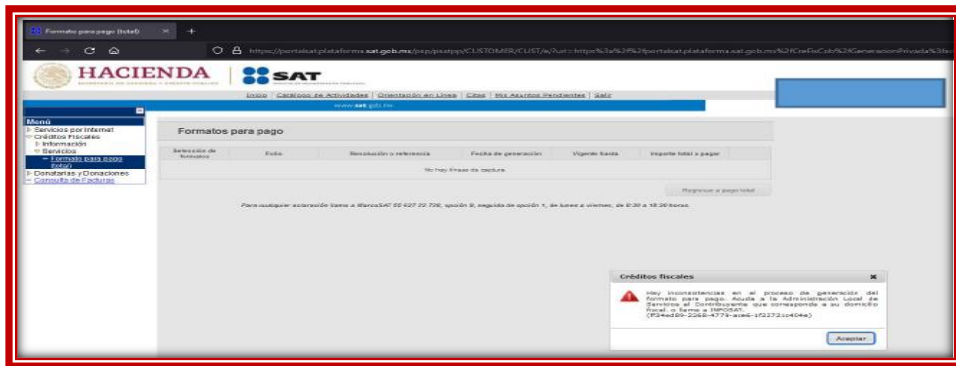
Formato para pago (total)

https://portalsat.plataforma.sat.gob.mx/psp/psatpp/CUSTOMER/CUST/e/?url=https%3a%2f%2fportalsat.plataforma.sat.gob.mx%2fCreFisCob%2fGeneracionPrivada%3b

HACIENDA
SECRETARÍA DE HACIENDA Y CRÉDITO PÚBLICO

SAT
SERVICIO DE ADMINISTRACIÓN TRIBUTARIA

Inicio | Catálogo de Actividades | Orientación en Línea | Citas | Mis Asuntos Pendientes | Salir

www.sat.gob.mx

Menú
Servicios por Internet
Créditos Fiscales
Información
Servicios
Formato para pago (total)
Donatarias y Donaciones
Consulta de Facturas

Formatos para pago

| Selección de formatos | Folio | Resolución o referencia | Fecha de generación | Vigente hasta | Importe total a pagar |
|---|---|---|---|---|---|
| No hay líneas de captura | | | | | |

Regresar a pago total

Para cualquier aclaración llame a MarcaSAT 55 627 22 728, opción 9, seguida de opción 1, de lunes a viernes, de 8:30 a 18:30 horas.

Créditos fiscales

Hay inconsistencias en el proceso de generación del formato para pago. Acuda a la Administración Local de Servicios al Contribuyente que corresponda a su domicilio fiscal, o llame a INFOSAT. (F24ed89-2268-4774-a1e6-1f2172c404e)

Aceptar